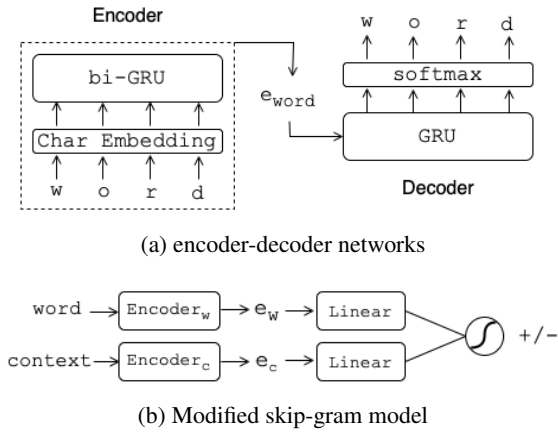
Encoder

bi-GRU

Char Embedding

w o r d

$e_{word}$

w o r d

softmax

GRU

Decoder

(a) encoder-decoder networks

word → $Encoder_w$ → $e_w$ → Linear

context → $Encoder_c$ → $e_c$ → Linear

+/-

(b) Modified skip-gram model